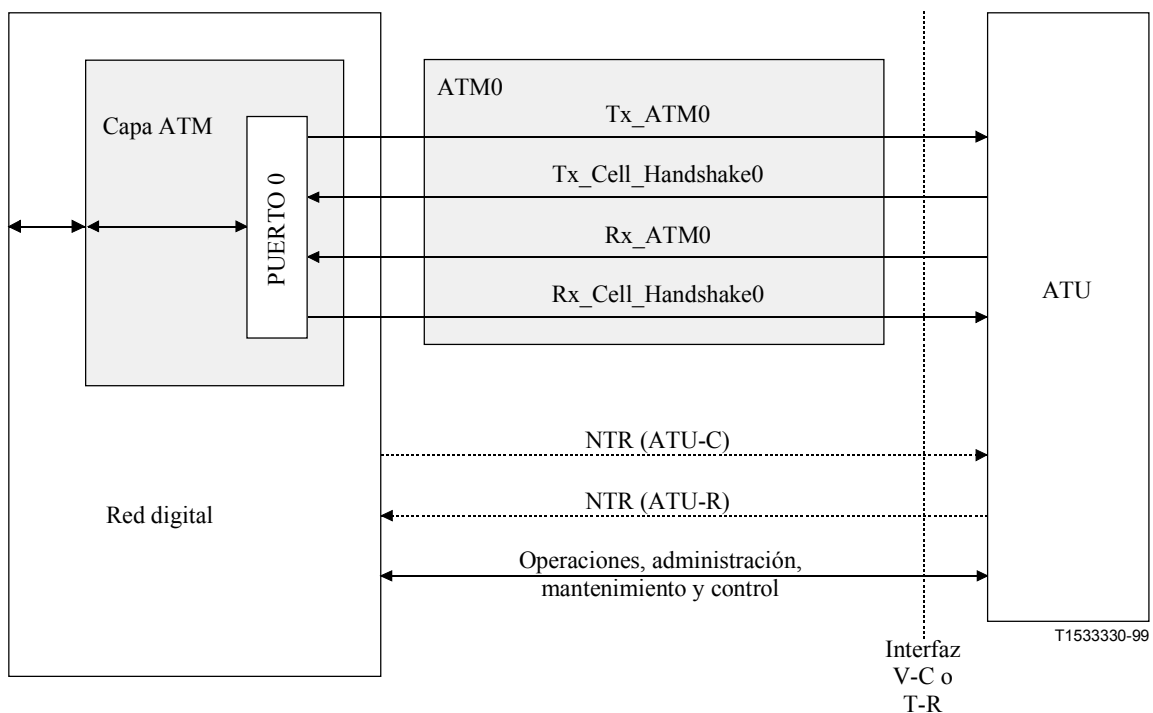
Capa ATM

PUERTO 0

ATM0

Tx_ATM0

Tx_Cell_Handshake0

Rx_ATM0

Rx_Cell_Handshake0

ATU

NTR (ATU-C)

NTR (ATU-R)

Red digital

Operaciones, administración, mantenimiento y control

T1533330-99

Interfaz V-C o T-R